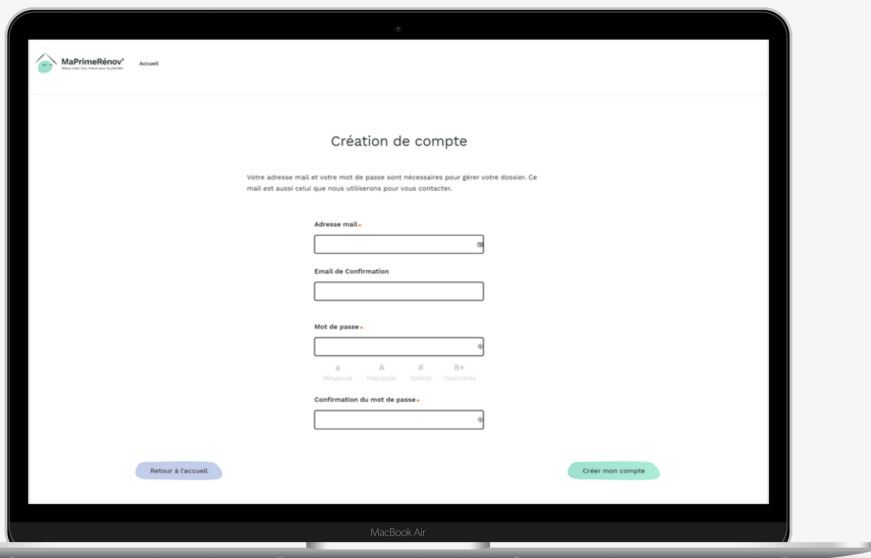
MaPrimeRénov'
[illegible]

Accueil

Création de compte

Votre adresse mail et votre mot de passe sont nécessaires pour gérer votre dossier. Ce mail est aussi celui que nous utiliserons pour vous contacter.

Adresse mail *

Email de Confirmation

Mot de passe *

a Minuscule
A Majuscule
# Spécial
8+ Caractères

Confirmation du mot de passe *

Retour à l'accueil

Créer mon compte

MacBook Air